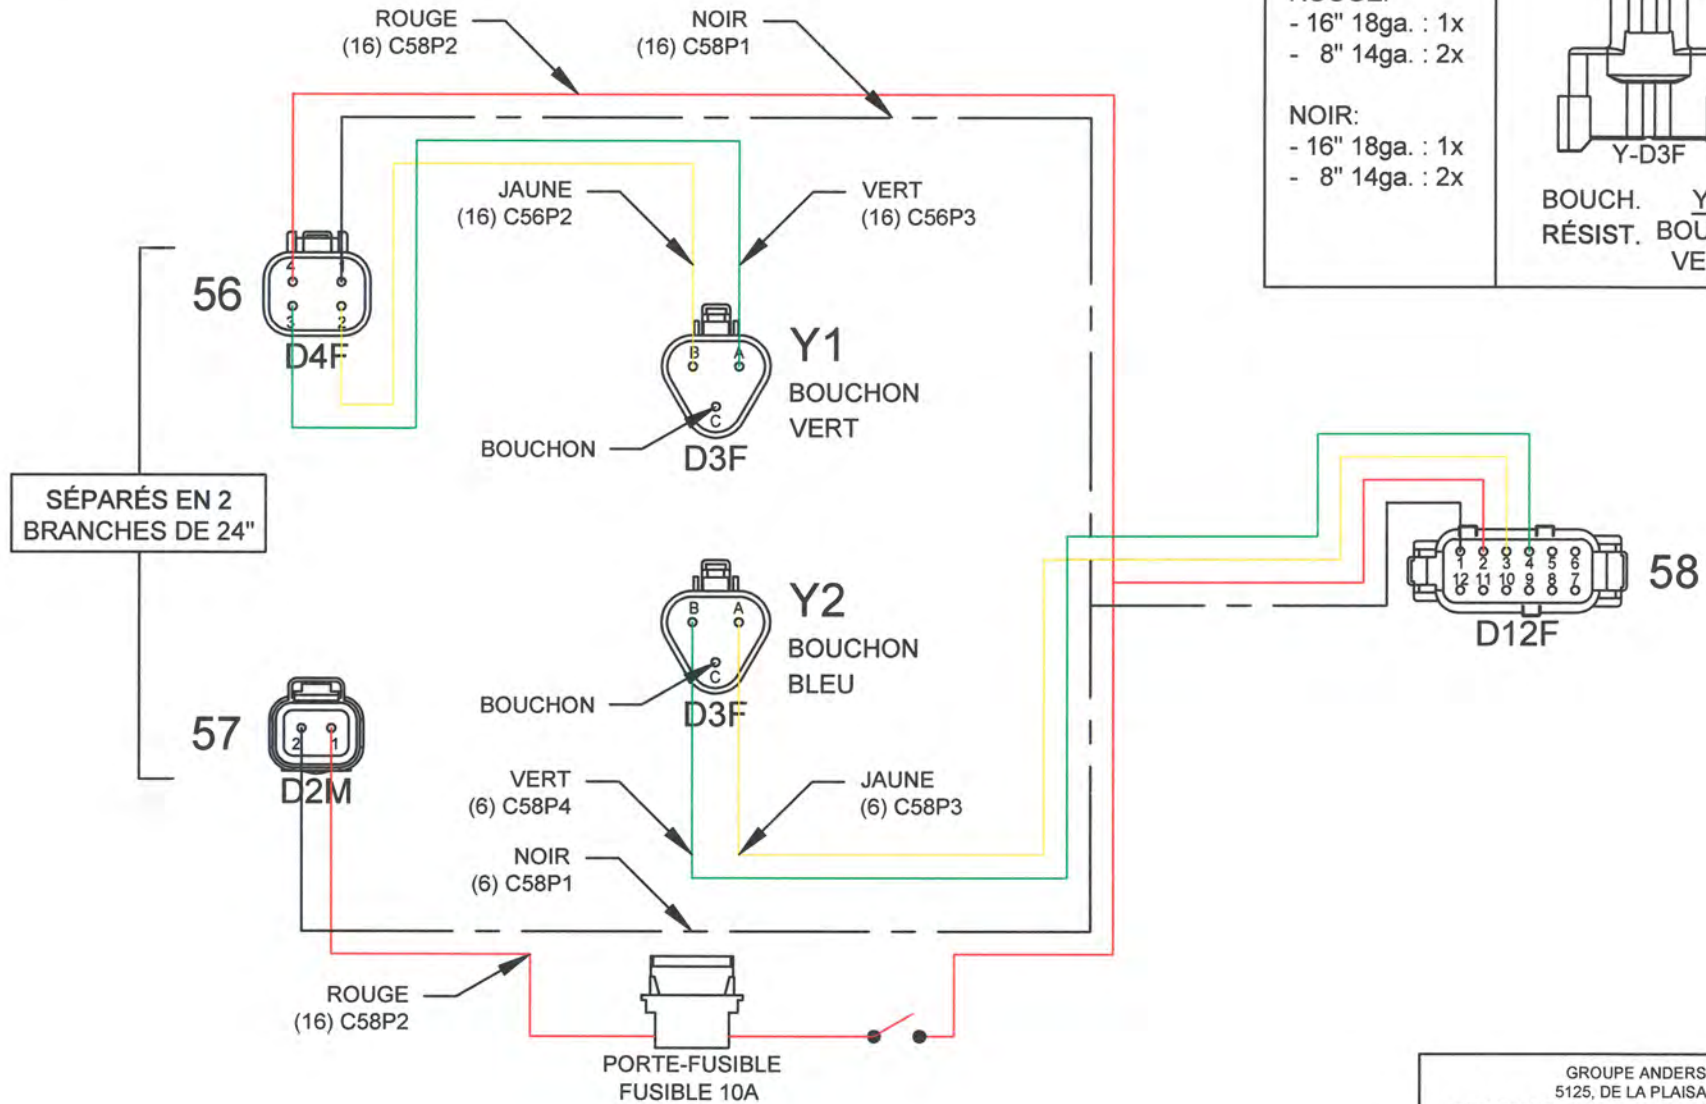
ROUGE
(16) C58P2

NOIR
(16) C58P1

- 16" 18ga. : 1x
- 8" 14ga. : 2x

NOIR:
- 16" 18ga. : 1x
- 8" 14ga. : 2x

Y-D3F

BOUCH.
RÉSIST.

Y
BOU
VE

JAUNE
(16) C56P2

VERT
(16) C56P3

56

D4F

Y1
BOUCHON
VERT

B A C

BOUCHON

D3F

SÉPARÉS EN 2
BRANCHES DE 24"

1 2 3 4 5 6
12 11 10 9 8 7

58

D12F

Y2
BOUCHON
BLEU

B A C

BOUCHON

D3F

57

2 1

D2M

VERT
(6) C58P4

JAUNE
(6) C58P3

NOIR
(6) C58P1

ROUGE
(16) C58P2

PORTE-FUSIBLE
FUSIBLE 10A

GROUPE ANDERS
5125, DE LA PLAISA